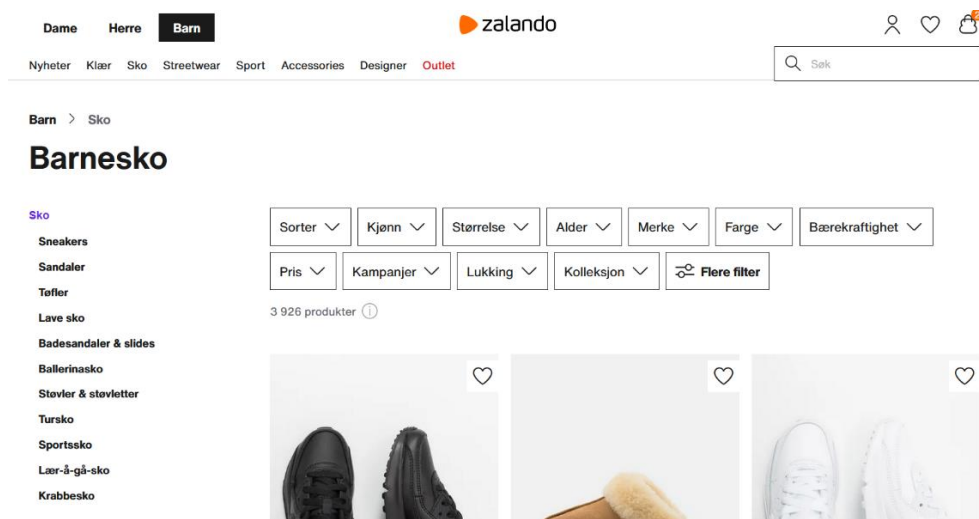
Dame Herre Barn

zalando

Nyheter Klær Sko Streetwear Sport Accessories Designer Outlet

Søk

Barn > Sko

Barnesko

Sko
Sneakers
Sandaler
Tøfler
Lave sko
Badesandaler & slides
Ballerinasko
Støvler & støvletter
Tursko
Sportssko
Lær-å-gå-sko
Krabbesko

Sorter Kjønn Størrelse Alder Merke Farge Bærekraftighet
Pris Kampanjer Lukking Kolleksjon Flere filter

3 926 produkter